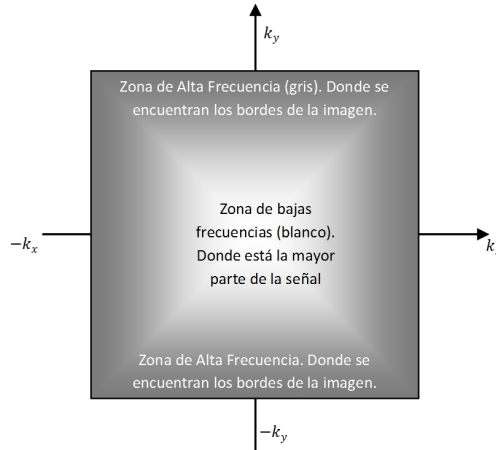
$k_y$

Zona de Alta Frecuencia (gris). Donde se encuentran los bordes de la imagen.

$-k_x$

Zona de bajas frecuencias (blanco). Donde está la mayor parte de la señal

$k_x$

Zona de Alta Frecuencia. Donde se encuentran los bordes de la imagen.

$-k_y$